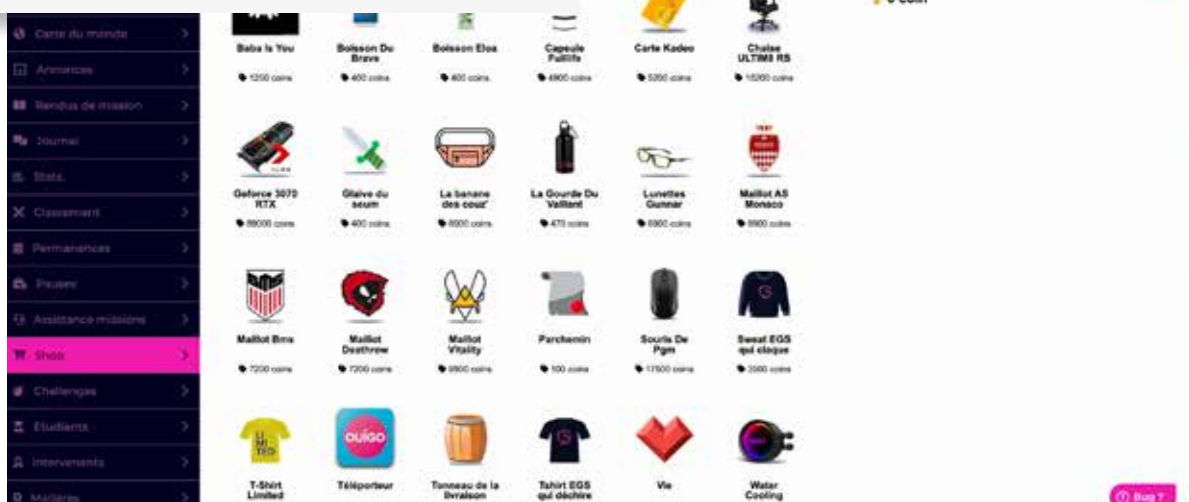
Carte du monde
Annonces
Rendus de mission
Journal
Stats
Classement
Permanences
Pauses
Assistance missions
Shop
Challenges
Etudiants
Intervenants
Matières

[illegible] coin

Baba Is You
1250 coins

Boisson Du Brave
400 coins

Boisson Eloa
400 coins

Capsule Fullifs
4900 coins

Carte Kadeo
5200 coins

Chaise ULTIM8 RS
15200 coins

Geforce 3070 RTX
89000 coins

Glaive du seum
400 coins

La banane des couz'
6500 coins

La Gourde Du Vaillant
470 coins

Lunettes Gunnar
6900 coins

Maillot AS Monaco
9900 coins

Maillot Bms
7200 coins

Maillot Deathrew
7200 coins

Maillot Vitality
9800 coins

Parchemin
100 coins

Souris De Pgm
17500 coins

Sweat EGS qui claque
3300 coins

T-Shirt Limited

Téléporteur

Tonneau de la livraison

Tshirt EGS qui déchire

Vie

Water Cooling

OUIGO

Bug ?